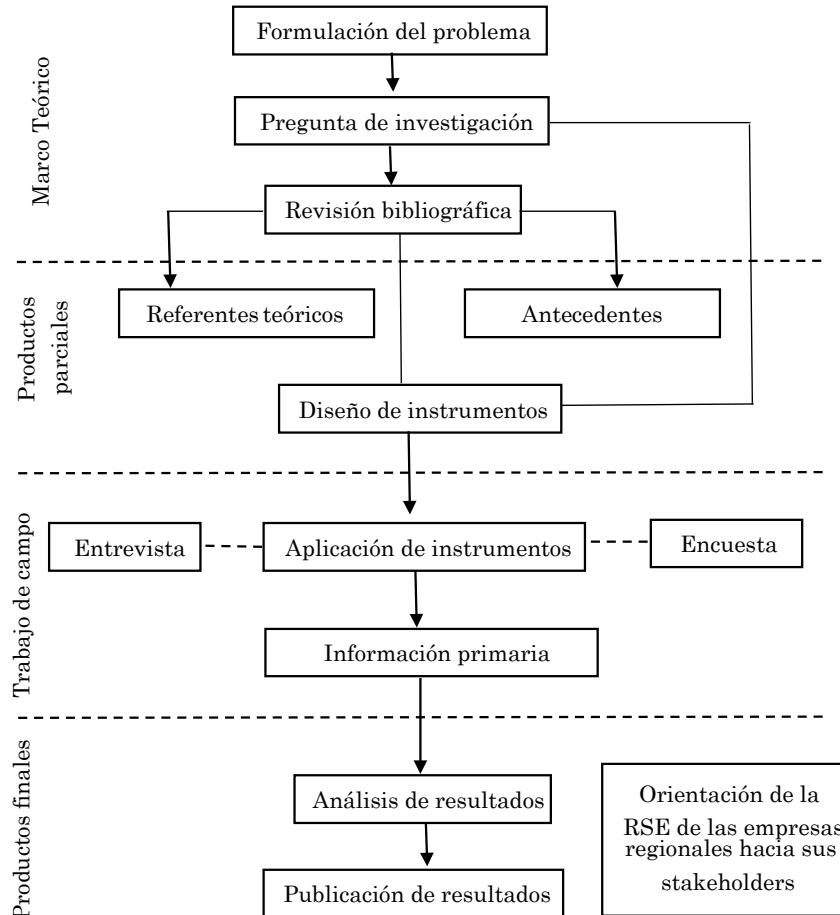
Marco Teórico

Formulación del problema

Pregunta de investigación

Revisión bibliográfica

Productos parciales

Referentes teóricos

Antecedentes

Diseño de instrumentos

Trabajo de campo

Entrevista

Aplicación de instrumentos

Encuesta

Información primaria

Productos finales

Análisis de resultados

Publicación de resultados

Orientación de la RSE de las empresas regionales hacia sus stakeholders